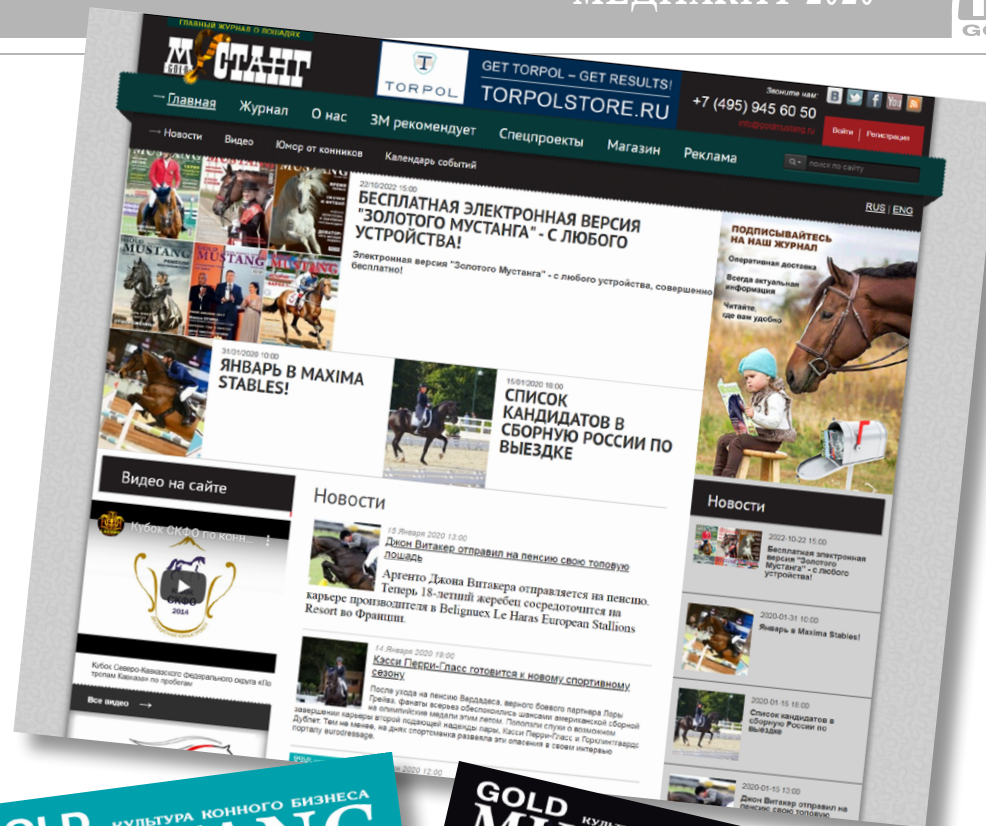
МЕДИАКИТ 2020

ГЛАВНЫЙ ЖУРНАЛ О ЛОШАДЯХ

GOLD МУСТАНГ

TORPOL

GET TORPOL – GET RESULTS!

TORPOLSTORE.RU

Звоните нам:

+7 (495) 945 60 50

info@goldmustang.ru

Войти | Регистрация

→ Главная Журнал О нас ЗМ рекомендует Спецпроекты Магазин Реклама

→ Новости Видео Юмор от конников Календарь событий

поиск по сайту

RUS | ENG

22/10/2022 15:00

БЕСПЛАТНАЯ ЭЛЕКТРОННАЯ ВЕРСИЯ "ЗОЛОТОГО МУСТАНГА" - С ЛЮБОГО УСТРОЙСТВА!

Электронная версия "Золотого Мустанга" - с любого устройства, совершенно бесплатно!

ПОДПИСЫВАЙТЕСЬ НА НАШ ЖУРНАЛ

Оперативная доставка

Всегда актуальная информация

Читайте, где вам удобно

31/01/2020 10:00

ЯНВАРЬ В MAXIMA STABLES!

15/01/2020 18:00

СПИСОК КАНДИДАТОВ В СБОРНУЮ РОССИИ ПО ВЫЕЗДКЕ

Видео на сайте

Кубок СКФО по кон...

СКФО 2014

Кубок Северо-Кавказского федерального округа «По тропам Кавказа» по пробегам

Все видео →

Новости

15 Января 2020 13:00

Джон Витакер отправил на пенсию свою топовую лошадь

Аргенто Джона Витакера отправляется на пенсию. Теперь 18-летний жеребец сосредоточится на карьере производителя в Belignuex Le Haras European Stallions Resort во Франции.

14 Января 2020 19:00

Касси Перри-Гласс готовится к новому спортивному сезону

После ухода на пенсию Вердадеса, верного боевого партнера Лоры Грейвз, фанаты всерьез обеспокоились шансами американской сборной на олимпийские медали этим летом. Пополз слухи о возможном завершении карьеры второй подающей надежды пары, Касси Перри-Гласс и Горлинтвардс Дублет. Тем не менее, на днях спортсменка развеяла эти опасения в своем интервью порталу eurodressage.

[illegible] 2020 12:00

Новости

2022-10-22 15:00

Бесплатная электронная версия "Золотого Мустанга" - с любого устройства!

2020-01-31 10:00

Январь в Maxima Stables!

2020-01-15 18:00

Список кандидатов в сборную России по выездке

2020-01-15 13:00

Джон Витакер отправил на пенсию свою топовую

GOLD КУЛЬТУРА КОННОГО БИЗНЕСА

GOLD КУЛЬТ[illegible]